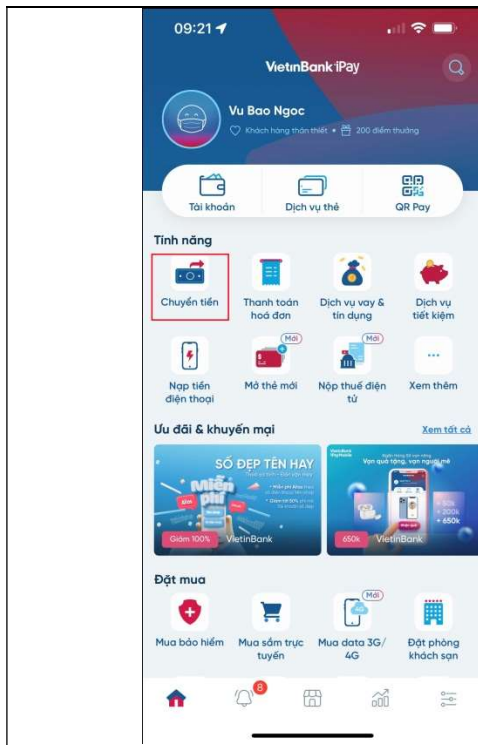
09:21

VietinBank iPay

Vu Bao Ngoc

Khách hàng thân thiết • 200 điểm thưởng

Tài khoản

Dịch vụ thẻ

QR Pay

Tính năng

Chuyển tiền

Thanh toán hoá đơn

Dịch vụ vay & tín dụng

Dịch vụ tiết kiệm

Nạp tiền điện thoại

Mới

Mở thẻ mới

Mới

Nộp thuế điện tử

Xem thêm

Ưu đãi & khuyến mại

Xem tất cả

SỐ ĐẸP TÊN HAY

Miễn phí

Giảm 100%

VietinBank

Vạn quà tặng, vạn người mê

650k

VietinBank

Đặt mua

Mua bảo hiểm

Mua sắm trực tuyến

Mới

Mua data 3G/4G

Đặt phòng khách sạn

8